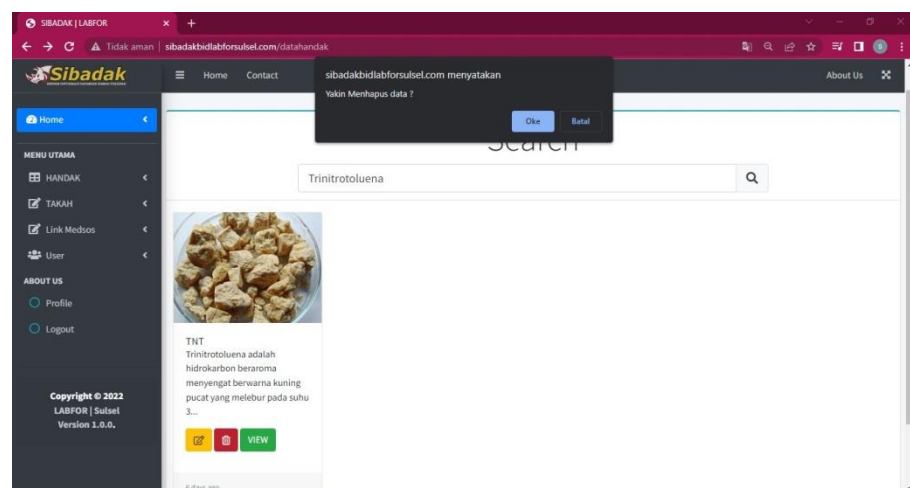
SIBADAK | LABFOR

Tidak aman | sibadakbidlabforsulsel.com/datahandak

Sibadak

Home Contact

sibadakbidlabforsulsel.com menyatakan

Yakin Menhapus data ?

Oke Batal

About Us

Home

MENU UTAMA

HANDAK

TAKAH

Link Medsos

User

ABOUT US

Profile

Logout

Copyright © 2022
LABFOR | Sulsel
Version 1.0.0.

Search

Trinitrotoluena

TNT
Trinitrotoluena adalah hidrokarbon beraroma menyengat berwarna kuning pucat yang melebur pada suhu 3...

VIEW

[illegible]